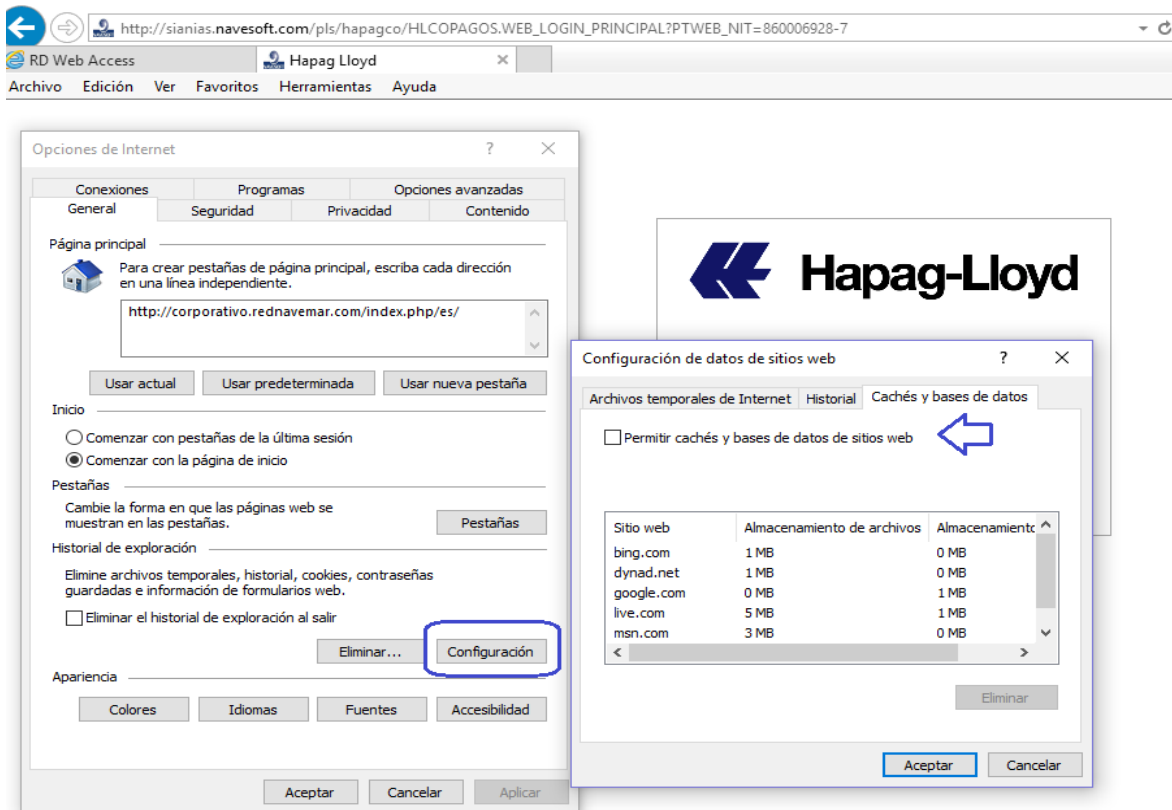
http://sianias.navesoft.com/pls/hapagco/HLCOPAGOS.WEB_LOGIN_PRINCIPAL?PTWEB_NIT=860006928-7

RD Web Access
Hapag Lloyd

Archivo Edición Ver Favoritos Herramientas Ayuda

Opciones de Internet ? ×

Conexiones Programas Opciones avanzadas
General Seguridad Privacidad Contenido

Página principal
Para crear pestañas de página principal, escriba cada dirección en una línea independiente.
http://corporativo.rednavemar.com/index.php/es/

Usar actual Usar predeterminada Usar nueva pestaña

Inicio
Comenzar con pestañas de la última sesión
Comenzar con la página de inicio

Pestañas
Cambie la forma en que las páginas web se muestran en las pestañas.
Pestañas

Historial de exploración
Elimine archivos temporales, historial, cookies, contraseñas guardadas e información de formularios web.
Eliminar el historial de exploración al salir

Eliminar... Configuración

Apariencia
Colores Idiomas Fuentes Accesibilidad

Aceptar Cancelar Aplicar

Hapag-Lloyd

Configuración de datos de sitios web ? ×

Archivos temporales de Internet Historial Cachés y bases de datos

Permitir cachés y bases de datos de sitios web

| Sitio web | Almacenamiento de archivos | Almacenamiento |
|---|---|---|
| bing.com | 1 MB | 0 MB |
| dynad.net | 1 MB | 0 MB |
| google.com | 0 MB | 1 MB |
| live.com | 5 MB | 1 MB |
| msn.com | 3 MB | 0 MB |

Eliminar

Aceptar Cancelar